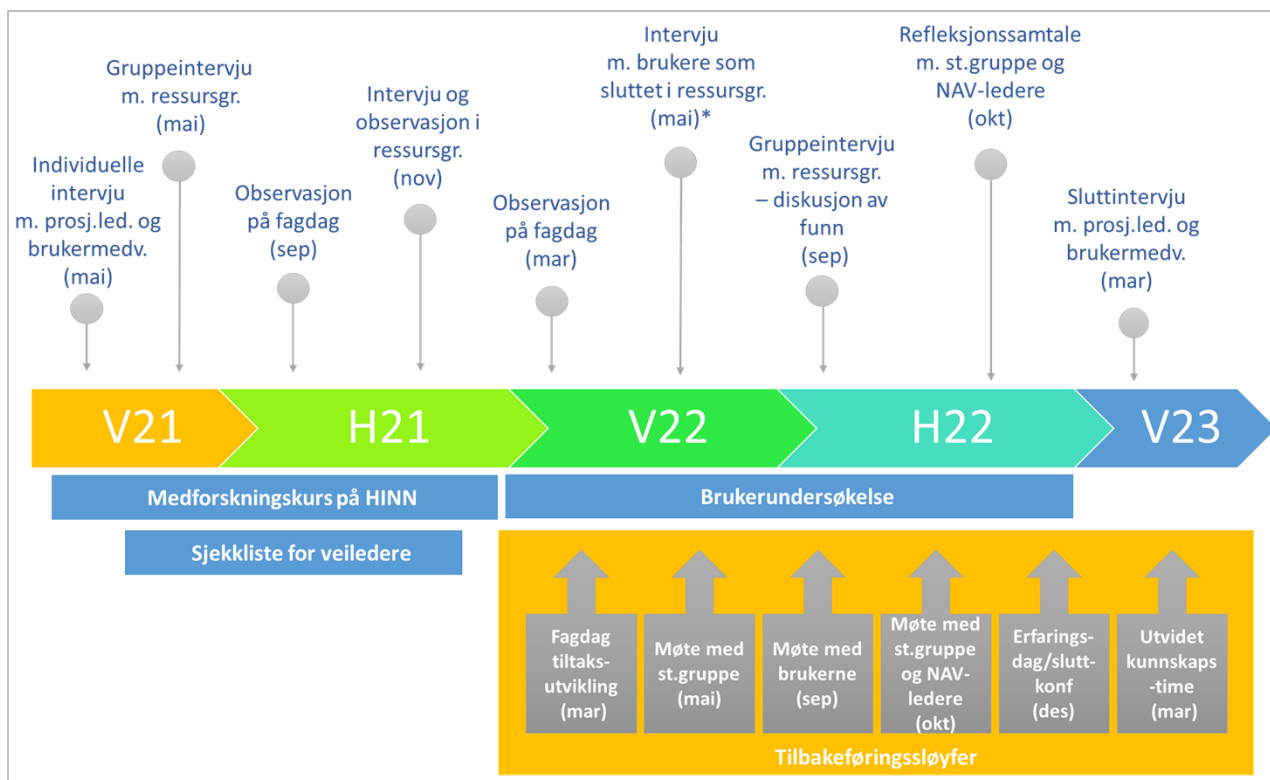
Gruppeintervju m. ressursgr. (mai)

Individuelle intervju m. prosj.led. og brukermedv. (mai)

Observasjon på fagdag (sep)

Intervju og observasjon i ressursgr. (nov)

Observasjon på fagdag (mar)

Intervju m. brukere som sluttet i ressursgr. (mai)*

Gruppeintervju m. ressursgr. – diskusjon av funn (sep)

Refleksjonssamtale m. st.gruppe og NAV-ledere (okt)

Sluttintervju m. prosj.led. og brukermedv. (mar)

V21

H21

V22

H22

V23

Medforskningskurs på HINN

Brukerundersøkelse

Sjekkliste for veiledere

Fagdag tiltaksutvikling (mar)

Møte med st.gruppe (mai)

Møte med brukerne (sep)

Møte med st.gruppe og NAV-ledere (okt)

Erfaringsdag/sluttkonf (des)

Utvidet kunnskaps-time (mar)

Tilbakeføringssløyfer